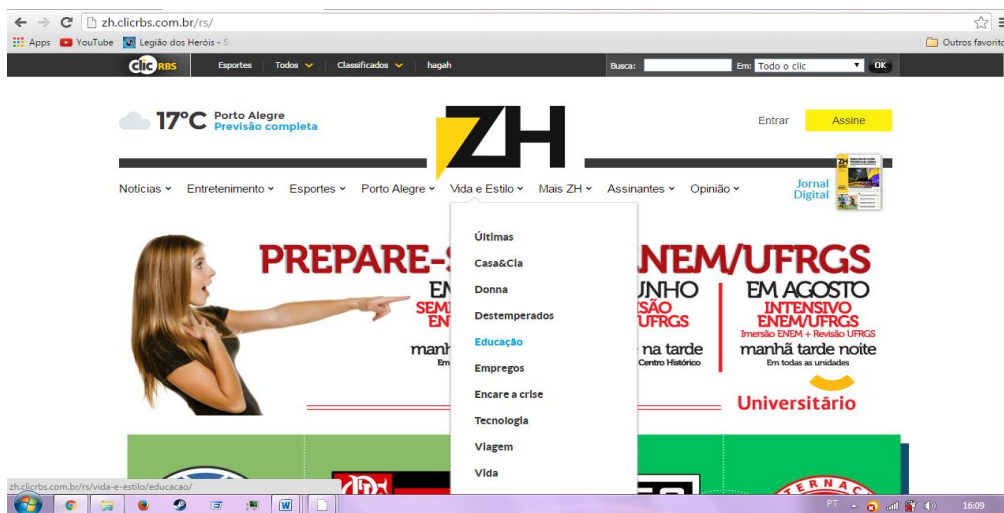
zh.clicrbs.com.br/rs/

Apps YouTube Legião dos Heróis - S

Outros favoritos

clic RBS Esportes Todos Classificados hagah Busca: Em: Todo o clic OK

17°C Porto Alegre Previsão completa

ZH

Entrar Assine

Notícias Entretenimento Esportes Porto Alegre Vida e Estilo Mais ZH Assinantes Opinião Jornal Digital

Últimas
Casa&Cia
Donna
Destemperados
Educação
Empregos
Encare a crise
Tecnologia
Viagem
Vida

PREPARE-S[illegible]NEM/UFRGS

EM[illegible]UNHO
SEM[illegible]SÃO
EN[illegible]UFRGS
manh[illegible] na tarde
Em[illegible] Centro Histórico

EM AGOSTO
INTENSIVO ENEM/UFRGS
Imersão ENEM + Revisão UFRGS
manhã tarde noite
Em todas as unidades

Universitário

zh.clicrbs.com.br/rs/vida-e-estilo/educacao/

PT 16:09